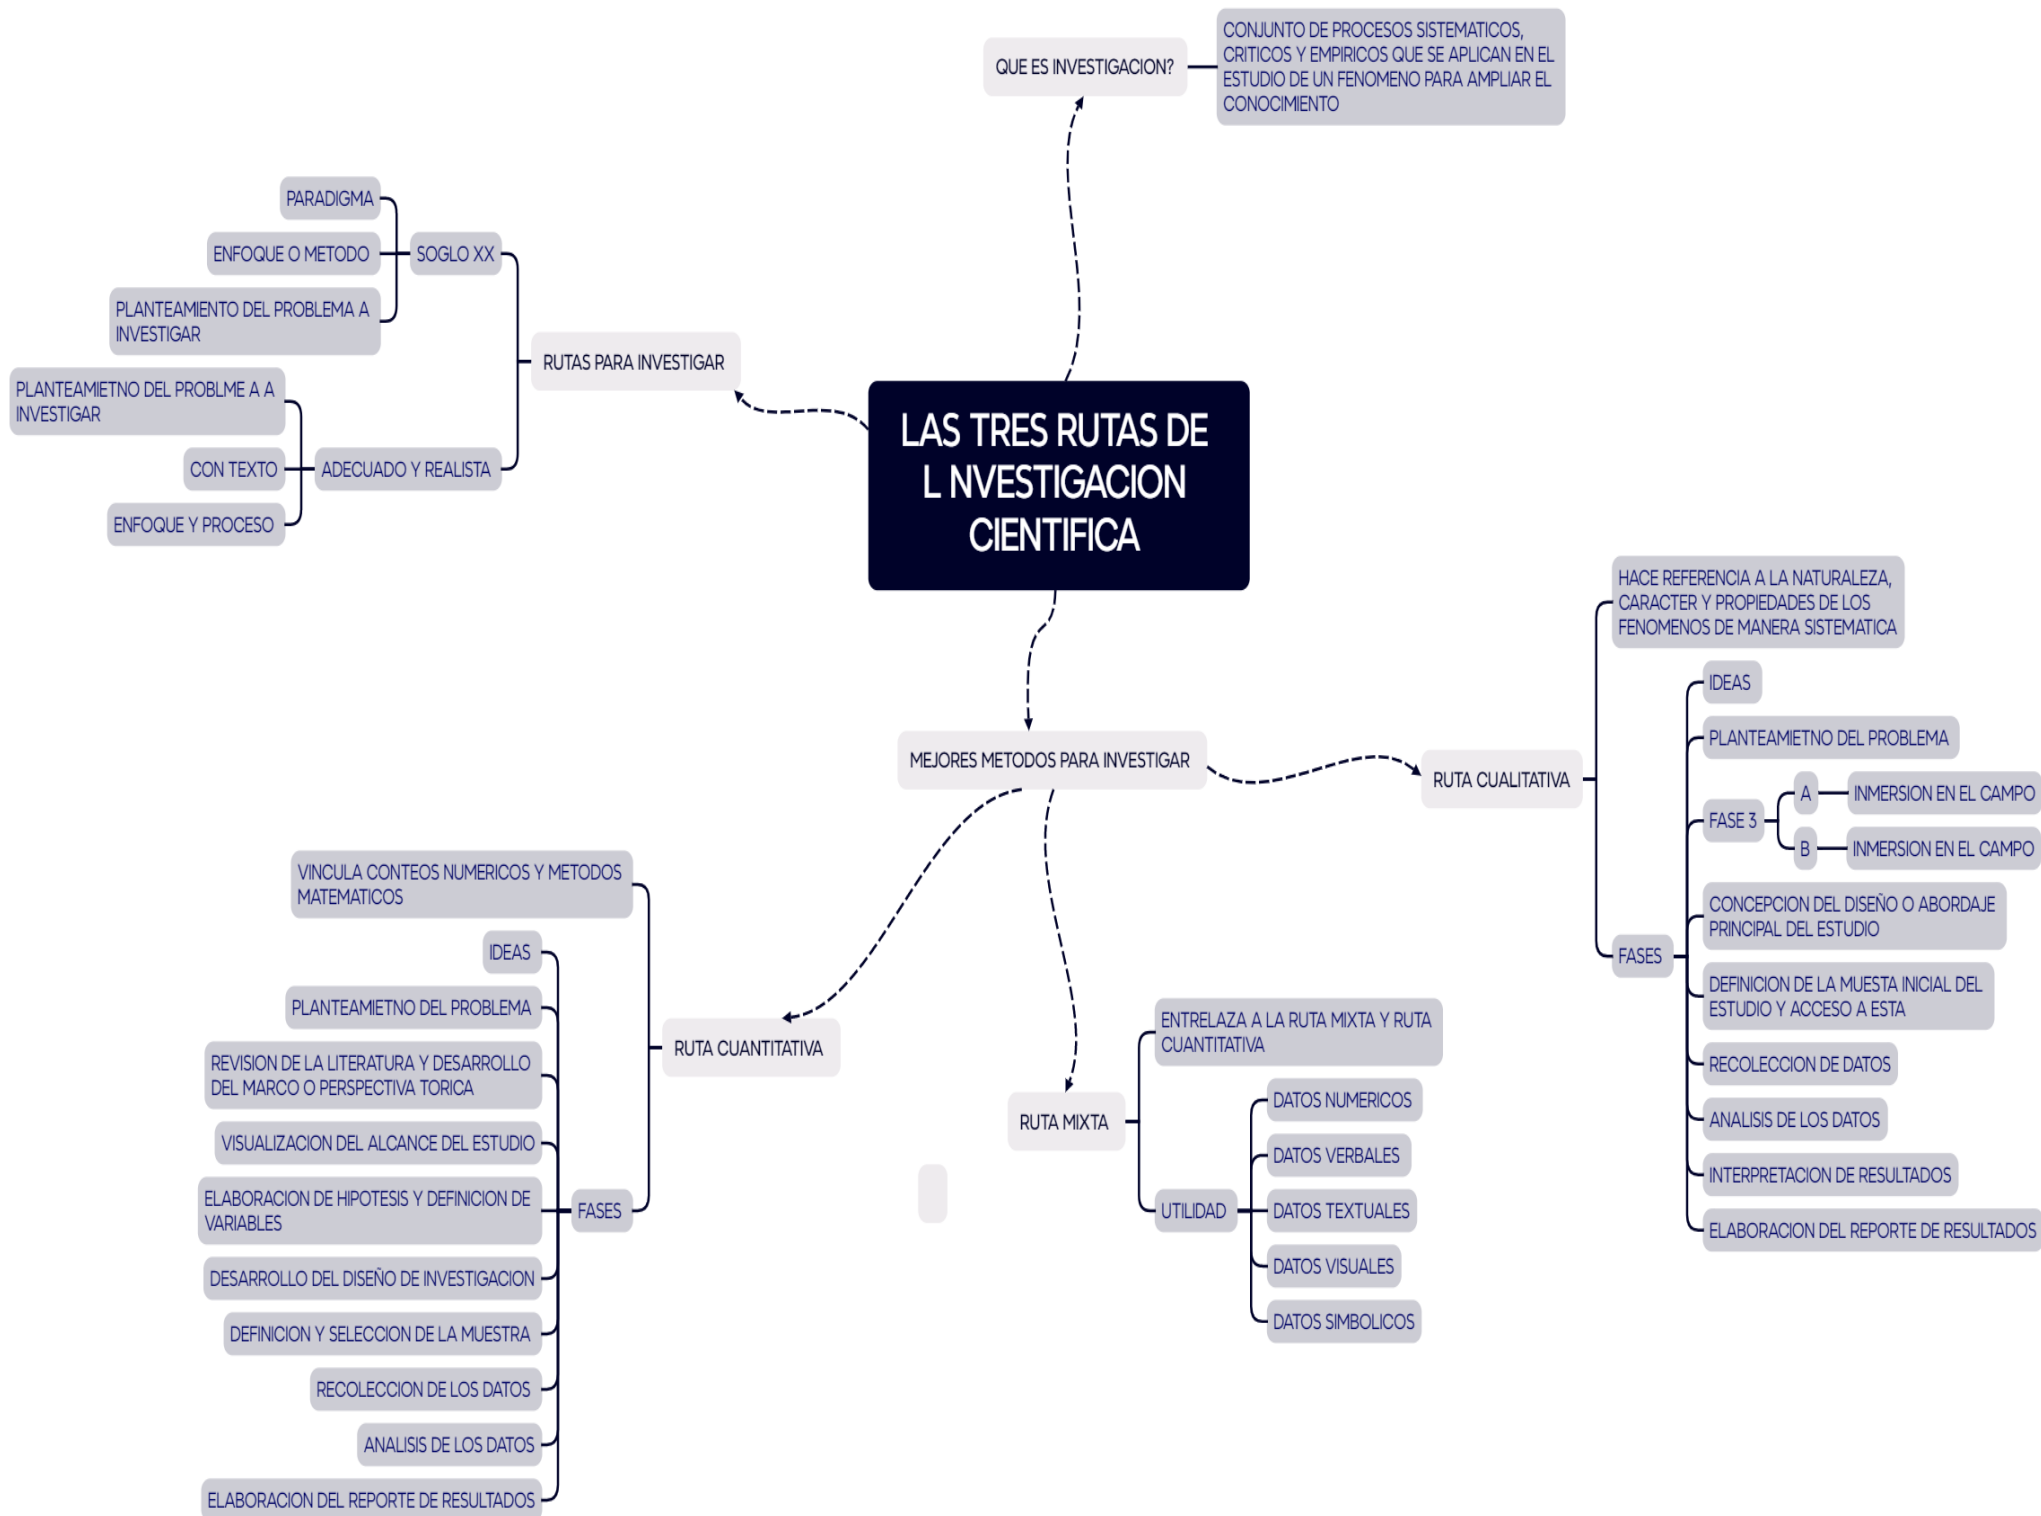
LAS TRES RUTAS DE L NVESTIGACION CIENTIFICA

QUE ES INVESTIGACION?

CONJUNTO DE PROCESOS SISTEMATICOS, CRITICOS Y EMPIRICOS QUE SE APLICAN EN EL ESTUDIO DE UN FENOMENO PARA AMPLIAR EL CONOCIMIENTO

RUTAS PARA INVESTIGAR

SOGLO XX

PARADIGMA

ENFOQUE O METODO

PLANTEAMIENTO DEL PROBLEMA A INVESTIGAR

ADECUADO Y REALISTA

PLANTEAMIETNO DEL PROBLME A A INVESTIGAR

CON TEXTO

ENFOQUE Y PROCESO

MEJORES METODOS PARA INVESTIGAR

RUTA CUALITATIVA

HACE REFERENCIA A LA NATURALEZA, CARACTER Y PROPIEDADES DE LOS FENOMENOS DE MANERA SISTEMATICA

FASES

IDEAS

PLANTEAMIETNO DEL PROBLEMA

FASE 3

A

INMERSION EN EL CAMPO

B

INMERSION EN EL CAMPO

CONCEPCION DEL DISEÑO O ABORDAJE PRINCIPAL DEL ESTUDIO

DEFINICION DE LA MUESTA INICIAL DEL ESTUDIO Y ACCESO A ESTA

RECOLECCION DE DATOS

ANALISIS DE LOS DATOS

INTERPRETACION DE RESULTADOS

ELABORACION DEL REPORTE DE RESULTADOS

RUTA CUANTITATIVA

VINCULA CONTEOS NUMERICOS Y METODOS MATEMATICOS

FASES

IDEAS

PLANTEAMIETNO DEL PROBLEMA

REVISION DE LA LITERATURA Y DESARROLLO DEL MARCO O PERSPECTIVA TORICA

VISUALIZACION DEL ALCANCE DEL ESTUDIO

ELABORACION DE HIPOTESIS Y DEFINICION DE VARIABLES

DESARROLLO DEL DISEÑO DE INVESTIGACION

DEFINICION Y SELECCION DE LA MUESTRA

RECOLECCION DE LOS DATOS

ANALISIS DE LOS DATOS

ELABORACION DEL REPORTE DE RESULTADOS

RUTA MIXTA

ENTRELAZA A LA RUTA MIXTA Y RUTA CUANTITATIVA

UTILIDAD

DATOS NUMERICOS

DATOS VERBALES

DATOS TEXTUALES

DATOS VISUALES

DATOS SIMBOLICOS